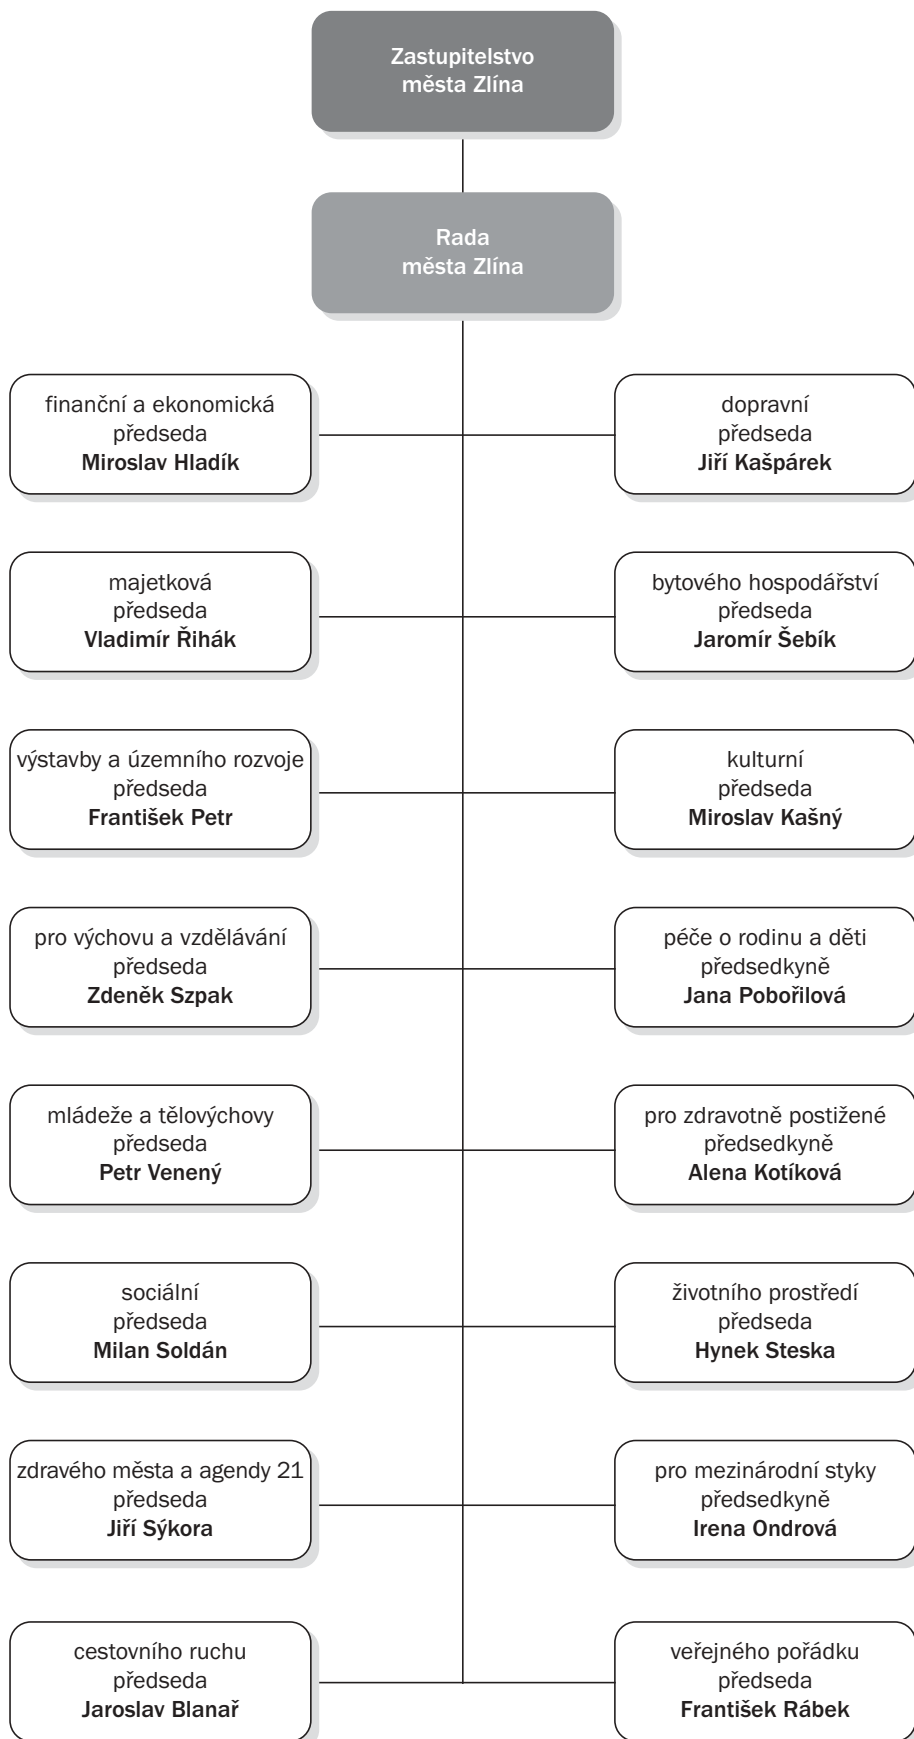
Zastupitelstvo města Zlína

Rada města Zlína

finanční a ekonomická
předseda
**Miroslav Hladík**

dopravní
předseda
**Jiří Kašpárek**

majetková
předseda
**Vladimír Řihák**

bytového hospodářství
předseda
**Jaromír Šebík**

výstavby a územního rozvoje
předseda
**František Petr**

kulturní
předseda
**Miroslav Kašný**

pro výchovu a vzdělávání
předseda
**Zdeněk Szpak**

péče o rodinu a děti
předsedkyně
**Jana Pobořilová**

mládeže a tělovýchovy
předseda
**Petr Venený**

pro zdravotně postižené
předsedkyně
**Alena Kotíková**

sociální
předseda
**Milan Soldán**

životního prostředí
předseda
**Hynek Steska**

zdravého města a agendy 21
předseda
**Jiří Sýkora**

pro mezinárodní styky
předsedkyně
**Irena Ondrová**

cestovního ruchu
předseda
**Jaroslav Blanař**

veřejného pořádku
předseda
**František Rábek**